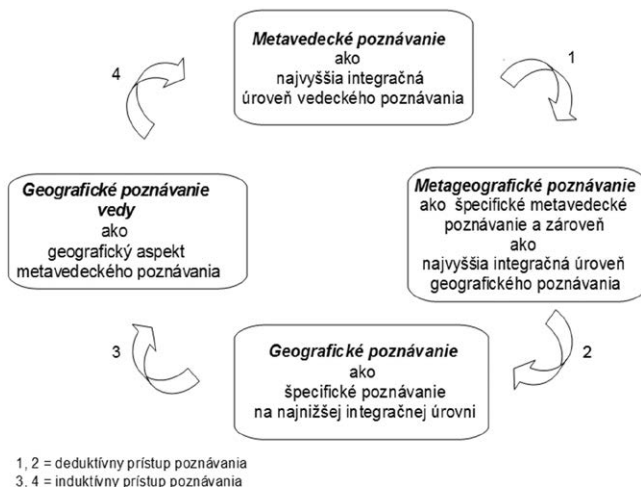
Metavedecké poznávanie
ako
najvyššia integračná
úroveň vedeckého poznávania

1

Metageografické poznávanie
ako špecifické metavedecké poznávanie a zároveň
ako
najvyššia integračná úroveň geografického poznávania

2

Geografické poznávanie
ako
špecifické poznávanie
na najnižšej integračnej úrovni

3

Geografické poznávanie vedy
ako
geografický aspekt
metavedeckého poznávania

4

1, 2 = deduktívny prístup poznávania
3, 4 = induktívny prístup poznávania